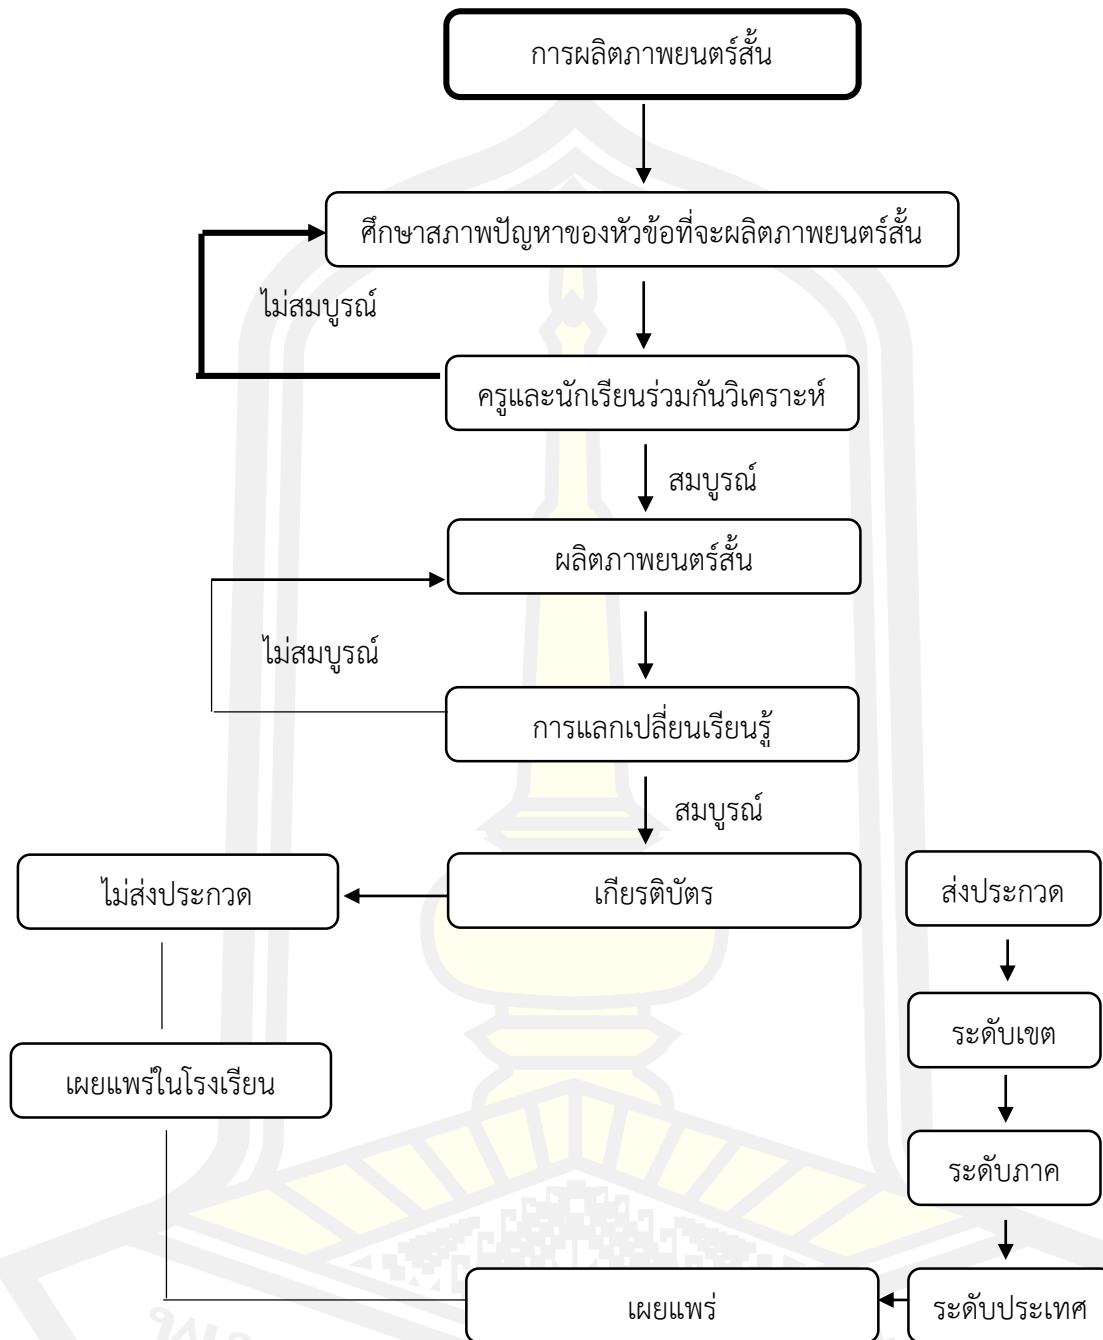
การผลิตภาพยนตร์สั้น

ศึกษาสภาพปัญหาของหัวข้อที่จะผลิตภาพยนตร์สั้น

ไม่สมบูรณ์

ครูและนักเรียนร่วมกันวิเคราะห์

สมบูรณ์

ผลิตภาพยนตร์สั้น

ไม่สมบูรณ์

การแลกเปลี่ยนเรียนรู้

สมบูรณ์

ไม่ส่งประกวด

เกียรติบัตร

ส่งประกวด

ระดับเขต

เผยแพร่ในโรงเรียน

ระดับภาค

เผยแพร่

ระดับประเทศ